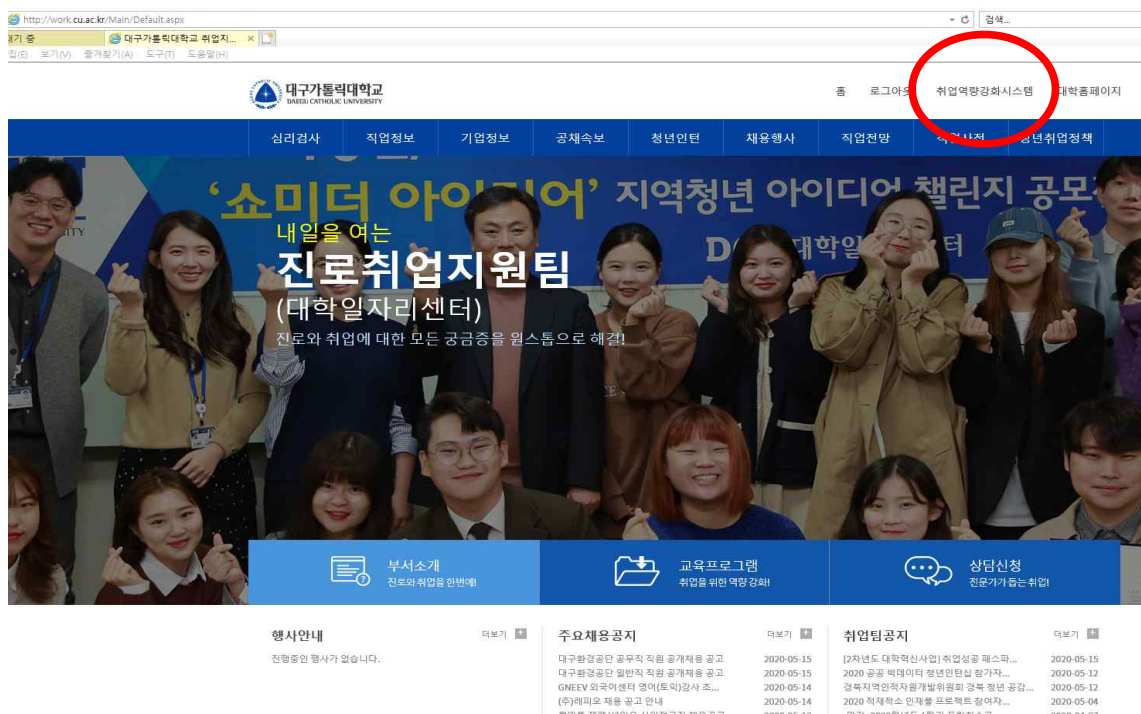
http://work.cu.ac.kr/Main/Default.aspx
검색...
대구가톨릭대학교 취업지... ×
집(E) 보기(V) 즐겨찾기(A) 도구(T) 도움말(H)

대구가톨릭대학교
DAEGU CATHOLIC UNIVERSITY

홈 로그아웃 취업역량강화시스템 대학홈페이지

심리검사 직업정보 기업정보 공채속보 청년인턴 채용행사 직업전망 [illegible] 청년취업정책

'쇼미더 아이디어' 지역청년 아이디어 챌린지 공모

내일을 여는
진로취업지원팀
(대학일자리센터)
진로와 취업에 대한 모든 궁금증을 원스톱으로 해결!

부서소개
진로와 취업을 한번에!

교육프로그램
취업을 위한 역량 강화!

상담신청
전문가가 돕는 취업!

행사안내 더보기
진행중인 행사가 없습니다.

주요채용공지 더보기
| | |
|---|---|
| 대구환경공단 공무직 직원 공개채용 공고 | 2020-05-15 |
| 대구환경공단 일반직 직원 공개채용 공고 | 2020-05-15 |
| GNEEV 외국어센터 영어(토익)강사 초... | 2020-05-14 |
| (주)레피오 채용 공고 안내 | 2020-05-14 |
| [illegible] | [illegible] |

취업팀공지 더보기
| | |
|---|---|
| [2차년도 대학혁신사업] 취업성공 패스파... | 2020-05-15 |
| 2020 공공 빅데이터 청년인턴십 참가자... | 2020-05-12 |
| 경북지역인적자원개발위원회 경북 청년 공감... | 2020-05-12 |
| 2020 적재적소 인재풀 프로젝트 참여자... | 2020-05-04 |
| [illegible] | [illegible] |